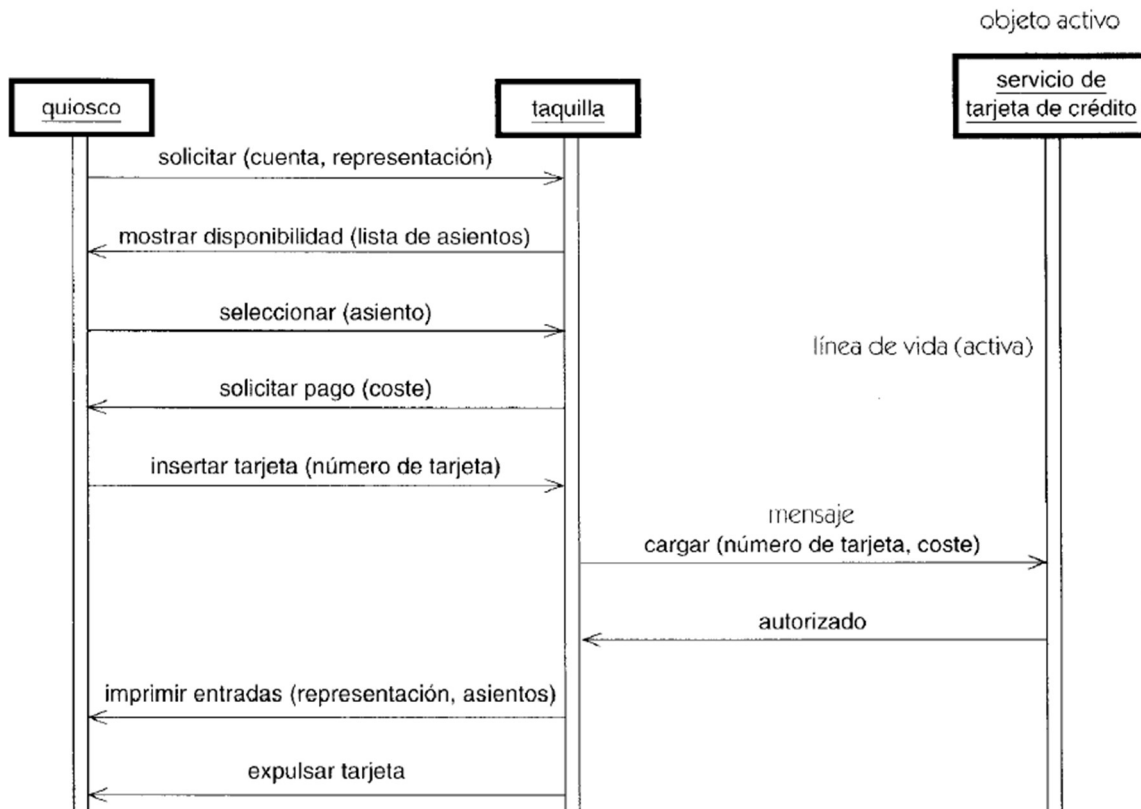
objeto activo

quiosco

taquilla

servicio de tarjeta de crédito

solicitar (cuenta, representación)

mostrar disponibilidad (lista de asientos)

seleccionar (asiento)

línea de vida (activa)

solicitar pago (coste)

insertar tarjeta (número de tarjeta)

mensaje

cargar (número de tarjeta, coste)

autorizado

imprimir entradas (representación, asientos)

expulsar tarjeta